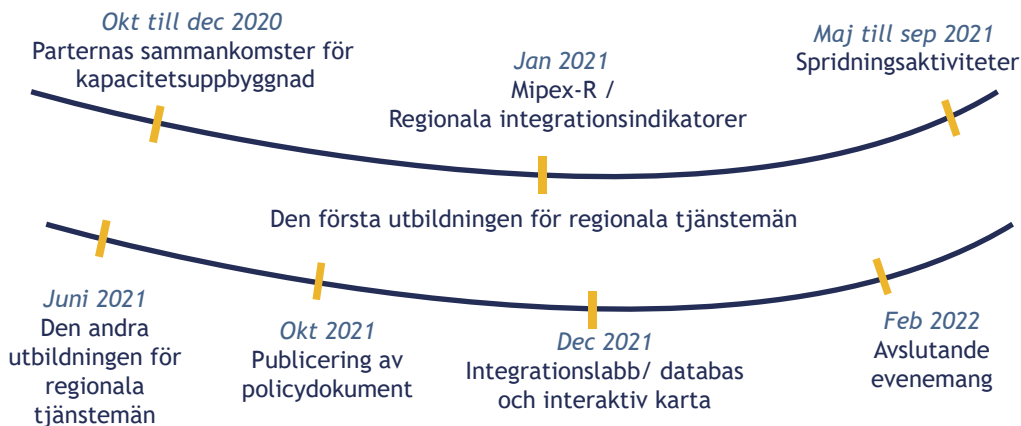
Okt till dec 2020
Parternas sammankomster för kapacitetsuppbyggnad

Jan 2021
Mipex-R / Regionala integrationsindikatorer

Maj till sep 2021
Spridningsaktiviteter

Den första utbildningen för regionala tjänstemän

Juni 2021
Den andra utbildningen för regionala tjänstemän

Okt 2021
Publicering av policydokument

Dec 2021
Integrationslabb/ databas och interaktiv karta

Feb 2022
Avslutande evenemang